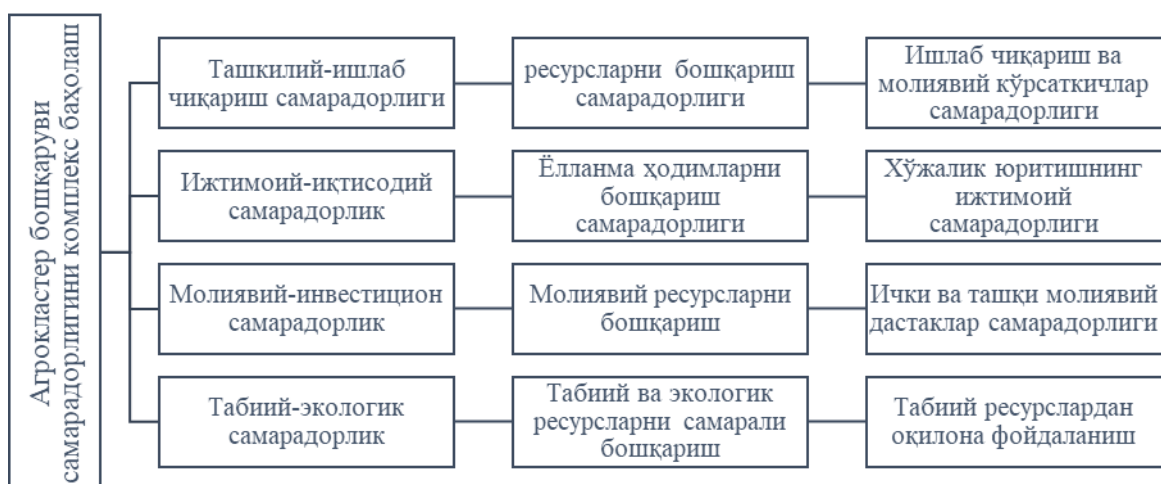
Агрокластер бошқаруви самарадорлигини комплекс баҳолаш

Ташкилий-ишлаб чиқариш самарадорлиги

ресурсларни бошқариш самарадорлиги

Ишлаб чиқариш ва молиявий кўрсаткичлар самарадорлиги

Ижтимоий-иқтисодий самарадорлик

Ёлланма ходимларни бошқариш самарадорлиги

Хўжалик юритишнинг ижтимоий самарадорлиги

Молиявий-инвестицион самарадорлик

Молиявий ресурсларни бошқариш

Ички ва ташқи молиявий дастаклар самарадорлиги

Табиий-экологик самарадорлик

Табиий ва экологик ресурсларни самарали бошқариш

Табиий ресурслардан оқилона фойдаланиш